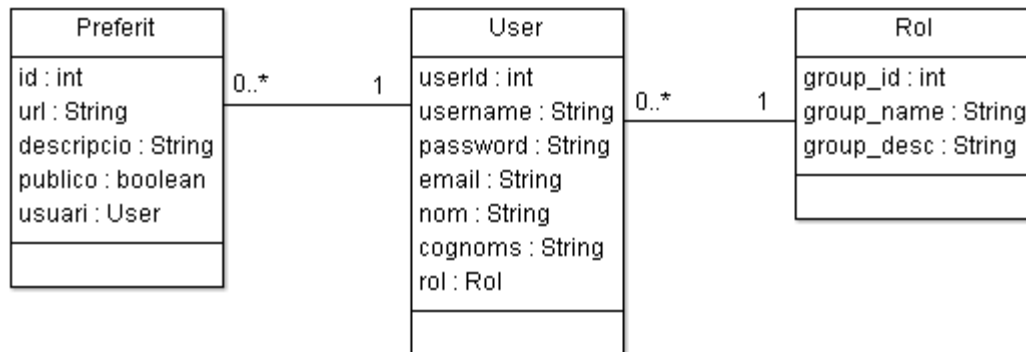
Preferit

id : int
url : String
descripcio : String
publico : boolean
usuari : User

0..*

1

User

userId : int
username : String
password : String
email : String
nom : String
cognoms : String
rol : Rol

0..*

1

Rol

group_id : int
group_name : String
group_desc : String